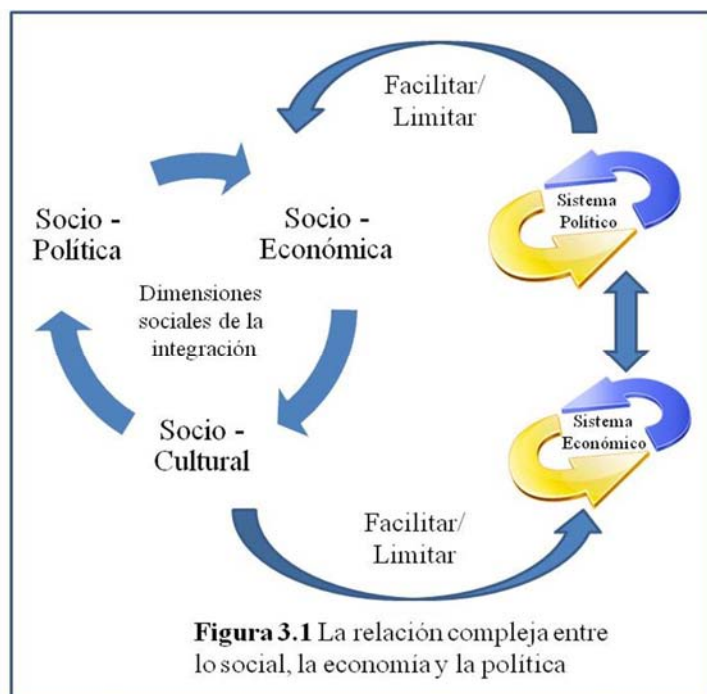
Facilitar/ Limitar

Socio - Política

Socio - Económica

Dimensiones sociales de la integración

Socio - Cultural

Sistema Político

Sistema Económico

Facilitar/ Limitar

**Figura 3.1** La relación compleja entre lo social, la economía y la política